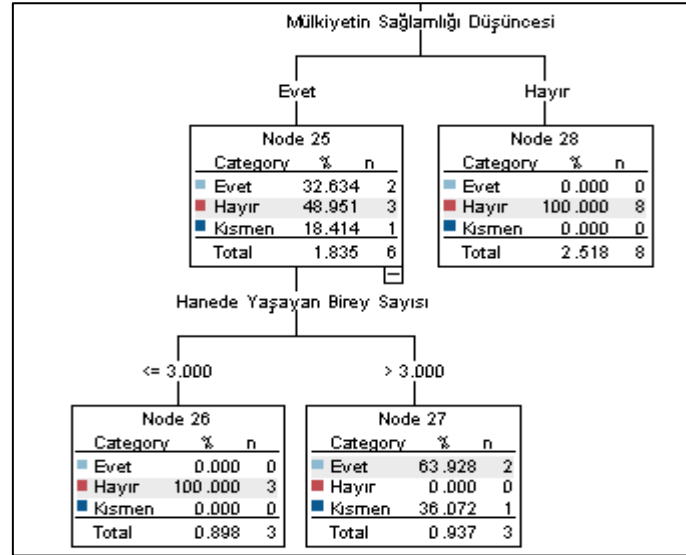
Mülkiyetin Sağlamlığı Düşüncesi

Evet

Hayır

Node 25

| Category | % | n |
|---|---|---|
| Evet | 32.634 | 2 |
| Hayır | 48.951 | 3 |
| Kısmen | 18.414 | 1 |
| Total | 1.835 | 6 |

Node 28

| Category | % | n |
|---|---|---|
| Evet | 0.000 | 0 |
| Hayır | 100.000 | 8 |
| Kısmen | 0.000 | 0 |
| Total | 2.518 | 8 |

Hanede Yaşayan Birey Sayısı

<= 3.000

> 3.000

Node 26

| Category | % | n |
|---|---|---|
| Evet | 0.000 | 0 |
| Hayır | 100.000 | 3 |
| Kısmen | 0.000 | 0 |
| Total | 0.898 | 3 |

Node 27

| Category | % | n |
|---|---|---|
| Evet | 63.928 | 2 |
| Hayır | 0.000 | 0 |
| Kısmen | 36.072 | 1 |
| Total | 0.937 | 3 |